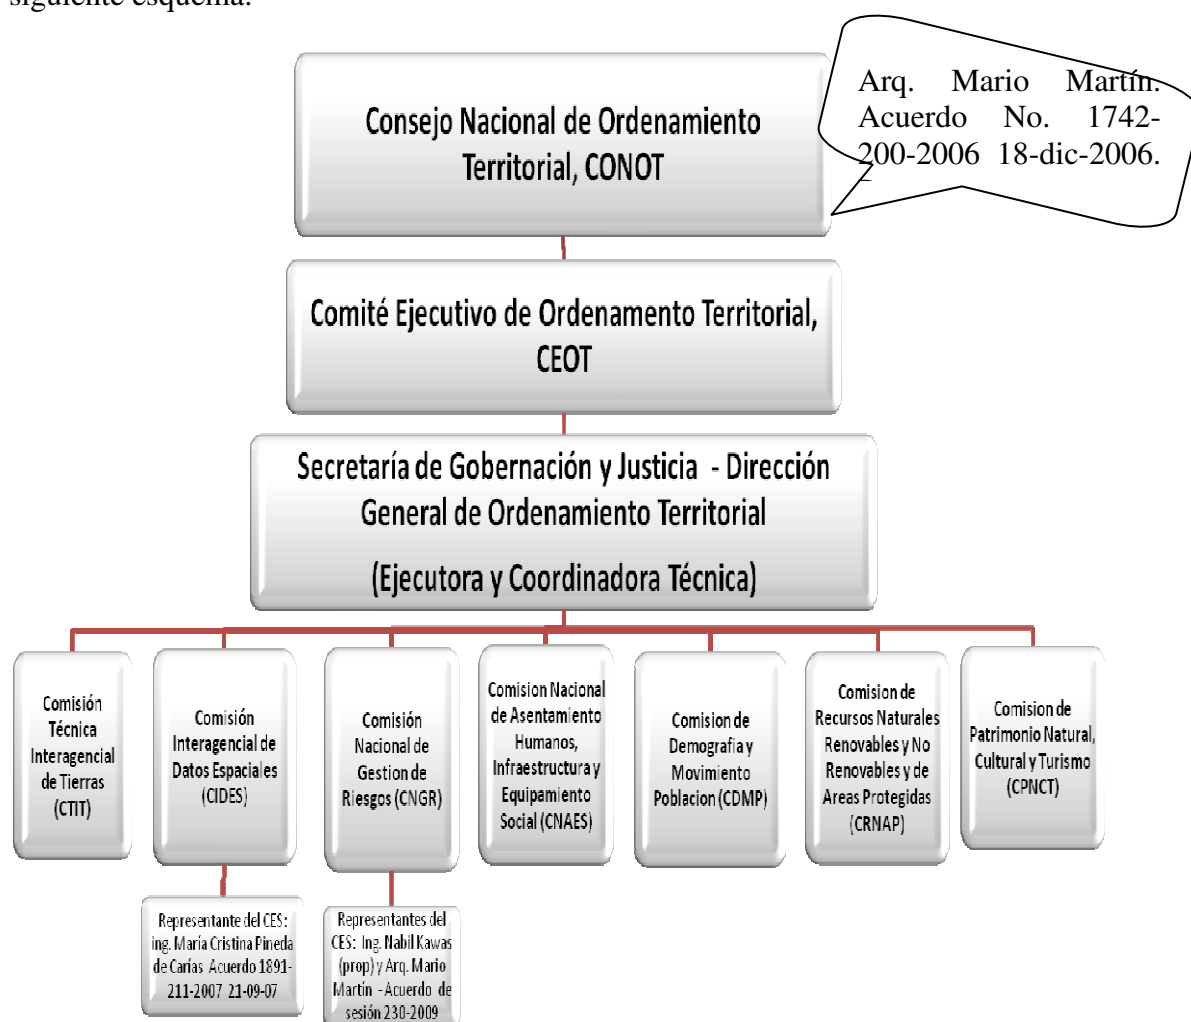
siguiente esquema:

Consejo Nacional de Ordenamiento Territorial, CONOT

Arq. Mario Martín. Acuerdo No. 1742-200-2006 18-dic-2006.

Comité Ejecutivo de Ordenamento Territorial, CEOT

Secretaría de Gobernación y Justicia - Dirección General de Ordenamiento Territorial

(Ejecutora y Coordinadora Técnica)

Comisión Técnica Interagencial de Tierras (CTIT)

Comisión Interagencial de Datos Espaciales (CIDES)

Representante del CES: ing. María Cristina Pineda de Carías Acuerdo 1891-211-2007 21-09-07

Comisión Nacional de Gestion de Riesgos (CNGR)

Representantes del CES: Ing. Nabil Kawas (prop) y Arq. Mario Martin - Acuerdo de sesión 230-2009

Comision Nacional de Asentamiento Humanos, Infraestructura y Equipamiento Social (CNAES)

Comision de Demografia y Movimiento Poblacion (CDMP)

Comision de Recursos Naturales Renovables y No Renovables y de Areas Protegidas (CRNAP)

Comision de Patrimonio Natural, Cultural y Turismo (CPNCT)